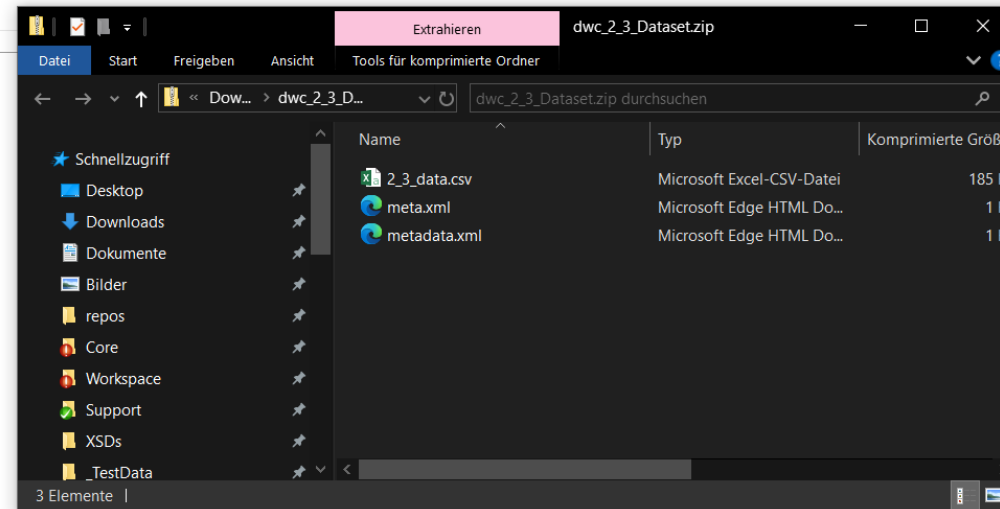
Extrahieren
dwc_2_3_Dataset.zip

Datei
Start
Freigeben
Ansicht
Tools für komprimierte Ordner

« Dow... › dwc_2_3_D...
dwc_2_3_Dataset.zip durchsuchen

★ Schnellzugriff
Desktop
Downloads
Dokumente
Bilder
repos
Core
Workspace
Support
XSDs
_TestData

| Name | Typ | Komprimierte Größ |
|---|---|---|
| 2_3_data.csv | Microsoft Excel-CSV-Datei | 185 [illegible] |
| meta.xml | Microsoft Edge HTML Do... | 1 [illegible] |
| metadata.xml | Microsoft Edge HTML Do... | 1 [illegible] |

3 Elemente